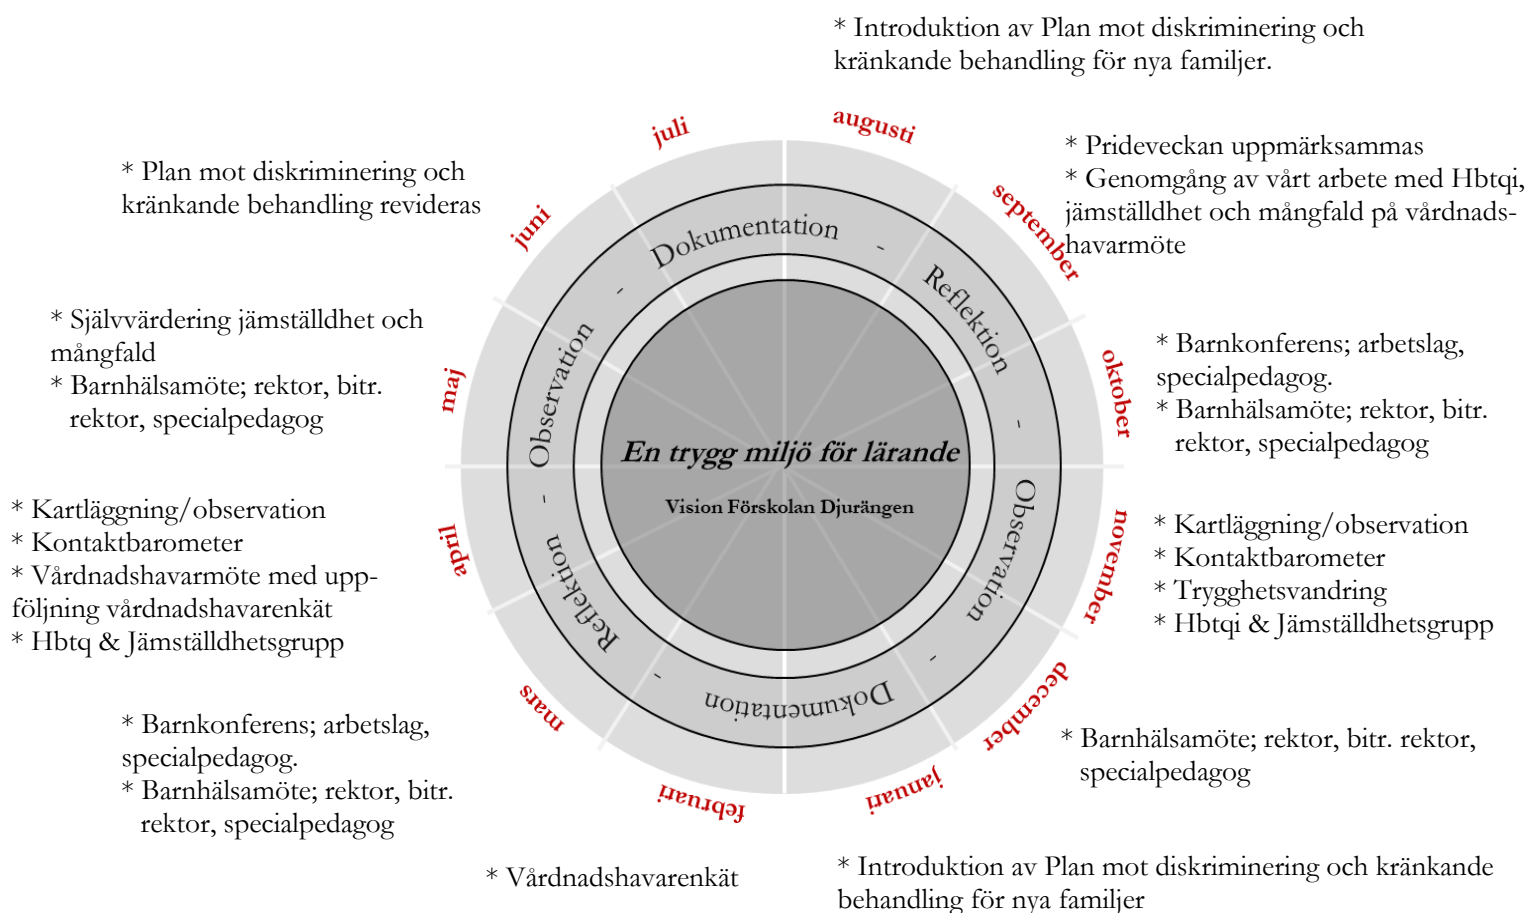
* Introduktion av Plan mot diskriminering och kränkande behandling för nya familjer.

augusti

* Prideveckan uppmärksammas
* Genomgång av vårt arbete med Hbtqi, jämställdhet och mångfald på vårdnadshavarmöte

september

oktober

* Barnkonferens; arbetslag, specialpedagog.
* Barnhälsamöte; rektor, bitr. rektor, specialpedagog

november

* Kartläggning/observation
* Kontaktbarometer
* Trygghetsvandring
* Hbtqi & Jämställdhetsgrupp

december

* Barnhälsamöte; rektor, bitr. rektor, specialpedagog

januari

* Introduktion av Plan mot diskriminering och kränkande behandling för nya familjer

februari

* Vårdnadshavarenkät

mars

* Barnkonferens; arbetslag, specialpedagog.
* Barnhälsamöte; rektor, bitr. rektor, specialpedagog

april

* Kartläggning/observation
* Kontaktbarometer
* Vårdnadshavarmöte med uppföljning vårdnadshavarenkät
* Hbtq & Jämställdhetsgrupp

maj

* Självvärdering jämställdhet och mångfald
* Barnhälsamöte; rektor, bitr. rektor, specialpedagog

juni

* Plan mot diskriminering och kränkande behandling revideras

juli

Dokumentation - Reflektion - Observation - Dokumentation - Reflektion - Observation -

En trygg miljö för lärande

Vision Förskolan Djurängen